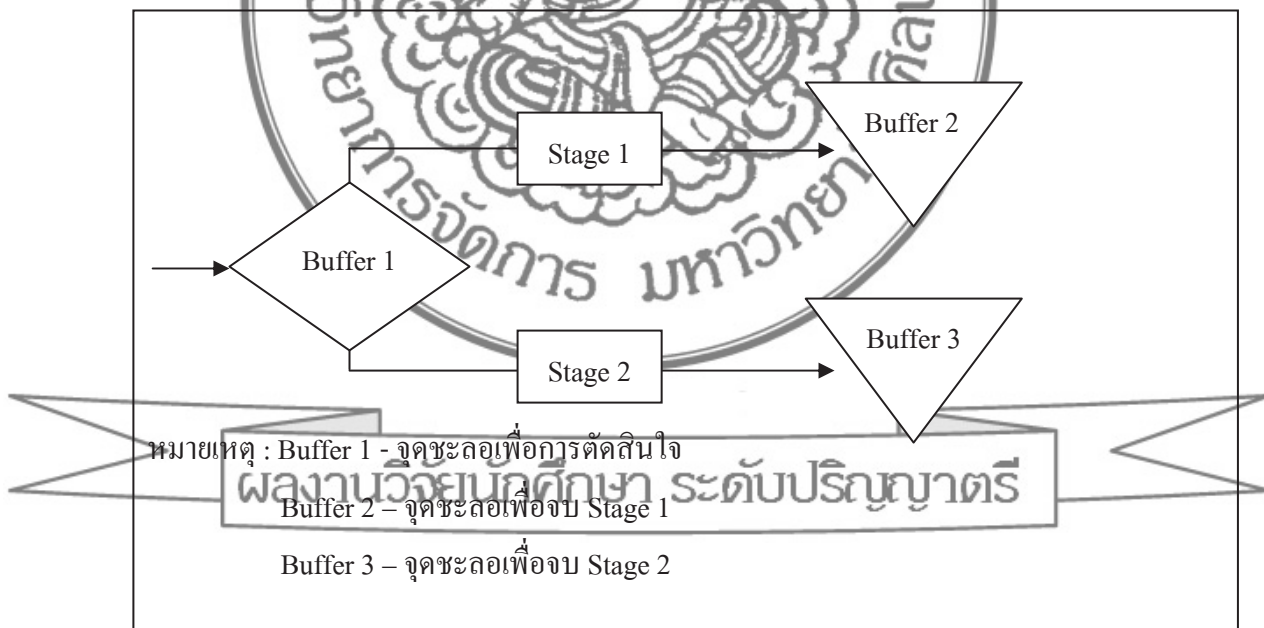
Stage 1

Buffer 2

Buffer 1

Buffer 3

Stage 2

หมายเหตุ : Buffer 1 - จุดชะลอเพื่อการตัดสินใจ

Buffer 2 – จุดชะลอเพื่อจบ Stage 1

Buffer 3 – จุดชะลอเพื่อจบ Stage 2

วิทยาการจัดการ มหาวิทยาลัยศิลปากร

ผลงานวิจัยนักศึกษา ระดับปริญญาตรี